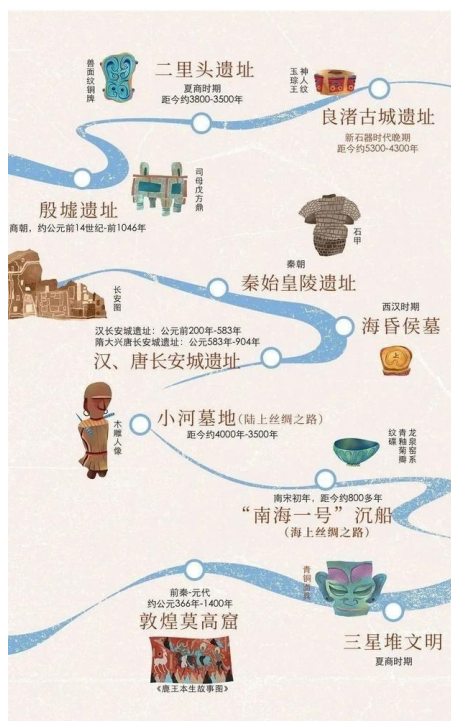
兽面纹铜牌

二里头遗址
夏商时期
距今约3800-3500年

玉琮王神人纹

良渚古城遗址
新石器时代晚期
距今约5300-4300年

司母戊方鼎

殷墟遗址
商朝，约公元前14世纪-前1046年

石甲
秦朝

秦始皇陵遗址

长安图

西汉时期
海昏侯墓

汉长安城遗址：公元前200年-583年
隋大兴唐长安城遗址：公元583年-904年
汉、唐长安城遗址

木雕人像

小河墓地（陆上丝绸之路）
距今约4000年-3500年

龙泉窑系青釉菊瓣纹碗

南宋初年，距今约800多年
“南海一号”沉船
（海上丝绸之路）

青铜面具

前秦-元代
约公元366年-1400年
敦煌莫高窟

《鹿王本生故事图》

三星堆文明
夏商时期